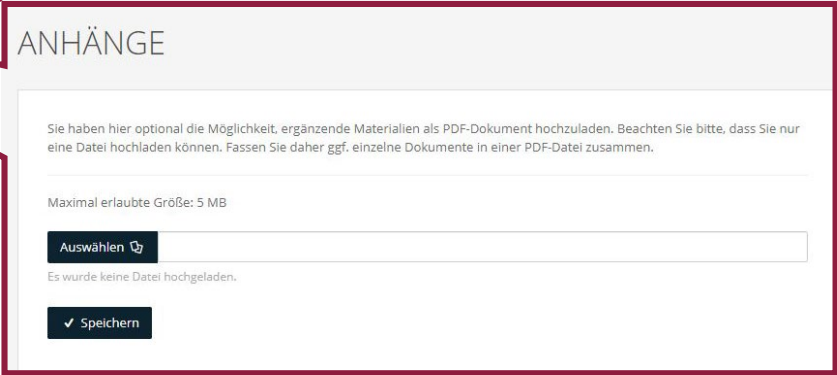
ANHÄNGE

Sie haben hier optional die Möglichkeit, ergänzende Materialien als PDF-Dokument hochzuladen. Beachten Sie bitte, dass Sie nur eine Datei hochladen können. Fassen Sie daher ggf. einzelne Dokumente in einer PDF-Datei zusammen.

Maximal erlaubte Größe: 5 MB

Auswählen

Es wurde keine Datei hochgeladen.

✓ Speichern